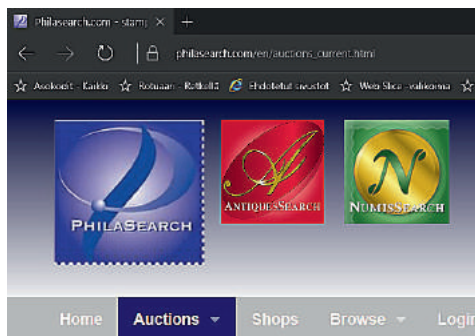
Philasearch.com - stam ×   +

philasearch.com/en/auctions_current.html

Asiakkaat - Kaikki   Rotuaari - Raflat   Ehdotetut sivustot   Web Slice -valikoima

PHILASEARCH

ANTIQUESSEARCH

NUMISSEARCH

Home   Auctions   Shops   Browse   Login